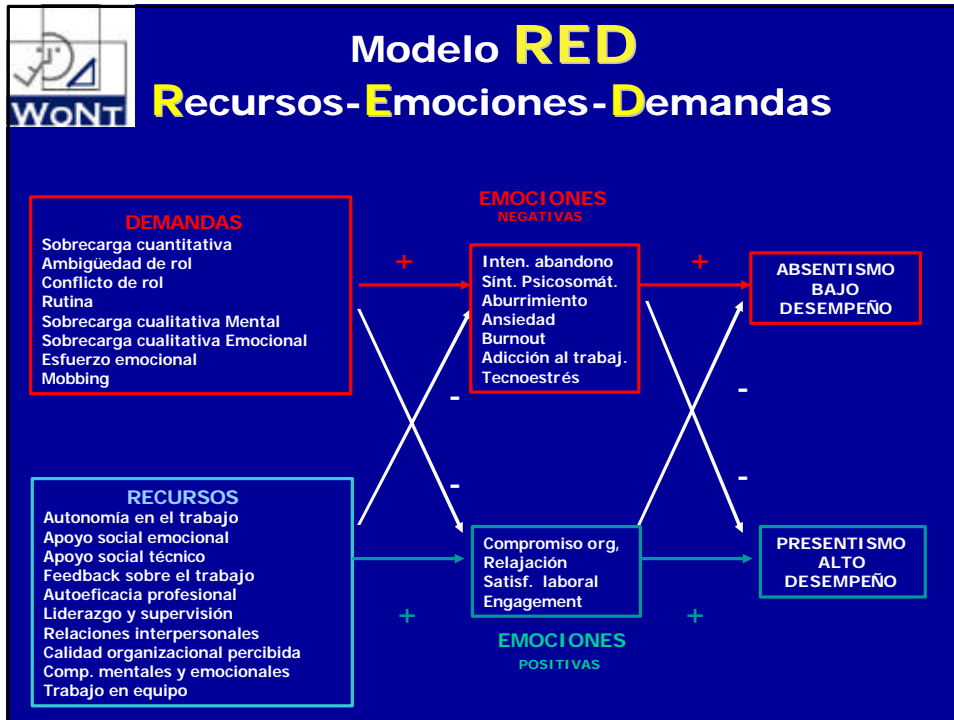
WoNT

Modelo RED
Recursos-Emociones-Demandas

DEMANDAS
Sobrecarga cuantitativa
Ambigüedad de rol
Conflicto de rol
Rutina
Sobrecarga cualitativa Mental
Sobrecarga cualitativa Emocional
Esfuerzo emocional
Mobbing

EMOCIONES
NEGATIVAS

+

Inten. abandono
Sínt. Psicosomát.
Aburrimiento
Ansiedad
Burnout
Adicción al trabaj.
Tecnoestrés

+

ABSENTISMO
BAJO
DESEMPEÑO

-

-

-

-

RECURSOS
Autonomía en el trabajo
Apoyo social emocional
Apoyo social técnico
Feedback sobre el trabajo
Autoeficacia profesional
Liderazgo y supervisión
Relaciones interpersonales
Calidad organizacional percibida
Comp. mentales y emocionales
Trabajo en equipo

Compromiso org,
Relajación
Satisf. laboral
Engagement

PRESENTISMO
ALTO
DESEMPEÑO

+

+

EMOCIONES
POSITIVAS